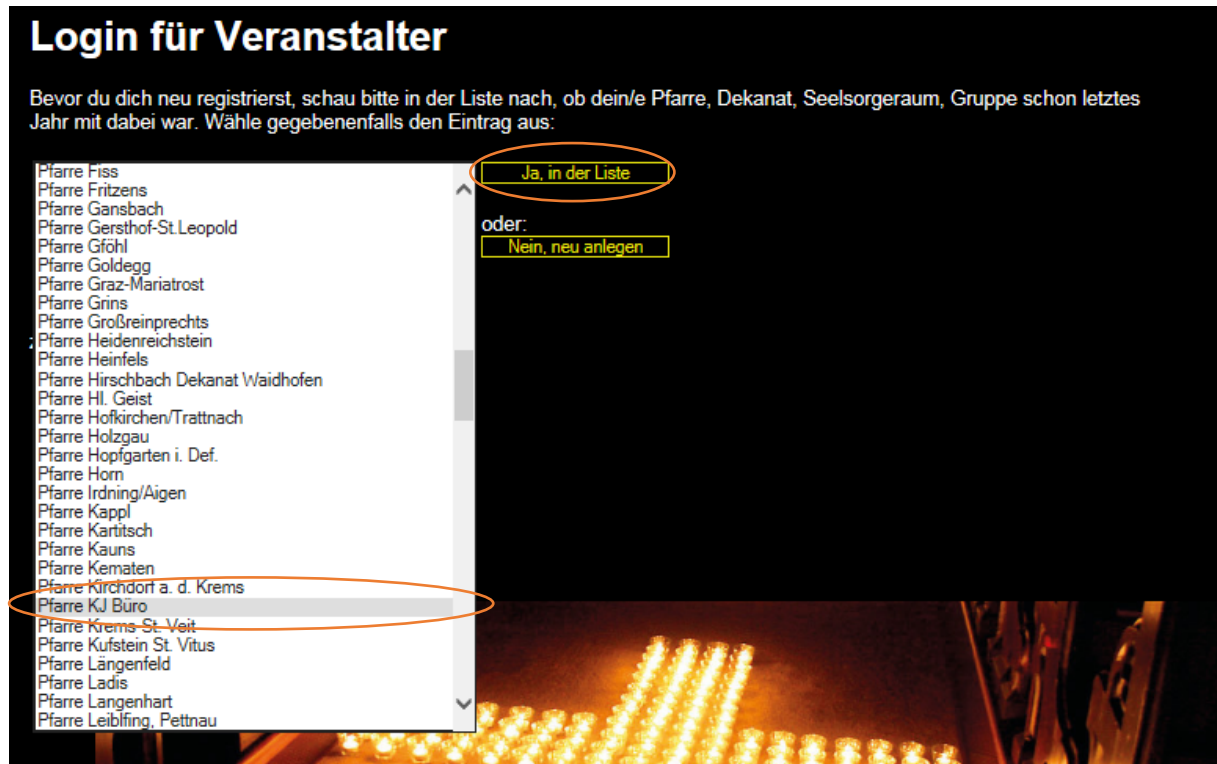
Login für Veranstalter

Bevor du dich neu registrierst, schau bitte in der Liste nach, ob dein/e Pfarre, Dekanat, Seelsorgeraum, Gruppe schon letztes Jahr mit dabei war. Wähle gegebenenfalls den Eintrag aus:

Pfarre Fiss
Pfarre Fritzens
Pfarre Gansbach
Pfarre Gersthof-St.Leopold
Pfarre Gföhl
Pfarre Goldegg
Pfarre Graz-Mariatrost
Pfarre Grins
Pfarre Großreinprechts
Pfarre Heidenreichstein
Pfarre Heinfels
Pfarre Hirschbach Dekanat Waidhofen
Pfarre Hl. Geist
Pfarre Hofkirchen/Trattnach
Pfarre Holzgau
Pfarre Hopfgarten i. Def.
Pfarre Horn
Pfarre Irdning/Aigen
Pfarre Kappl
Pfarre Kartitsch
Pfarre Kauns
Pfarre Kematen
Pfarre Kirchdorf a. d. Krems
Pfarre KJ Büro
Pfarre Krems-St. Veit
Pfarre Kufstein St. Vitus
Pfarre Längenfeld
Pfarre Ladis
Pfarre Langenhart
Pfarre Leiblfing, Pettnau

Ja, in der Liste

oder:

Nein, neu anlegen